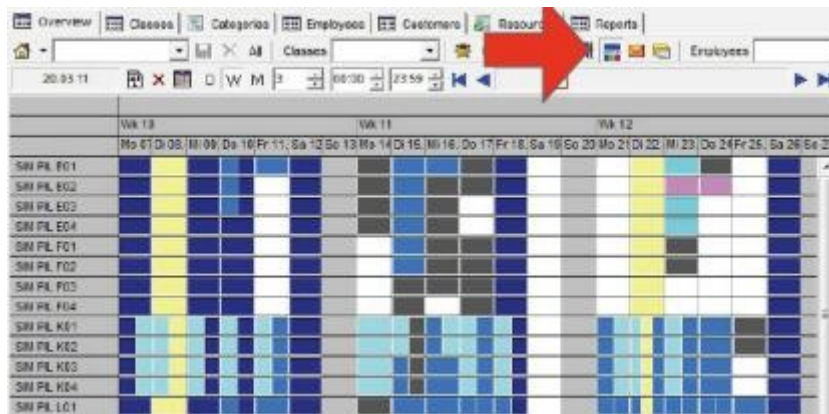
Overview | Classes | Categories | Employees | Customers | Resourc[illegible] | Reports

All | Classes | Employees

20.03.11 | D W M | 3 | 00:00 | 23:59

Wk 10 | Wk 11 | Wk 12

Mo 07 | Di 08 | Mi 09 | Do 10 | Fr 11 | Sa 12 | So 13 | Mo 14 | Di 15 | Mi 16 | Do 17 | Fr 18 | Sa 19 | So 20 | Mo 21 | Di 22 | Mi 23 | Do 24 | Fr 25 | Sa 26 | So 2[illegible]

SIN PIL E01
SIN PIL E02
SIN PIL E03
SIN PIL E04
SIN PIL F01
SIN PIL F02
SIN PIL F03
SIN PIL F04
SIN PIL K01
SIN PIL K02
SIN PIL K03
SIN PIL K04
SIN PIL L01